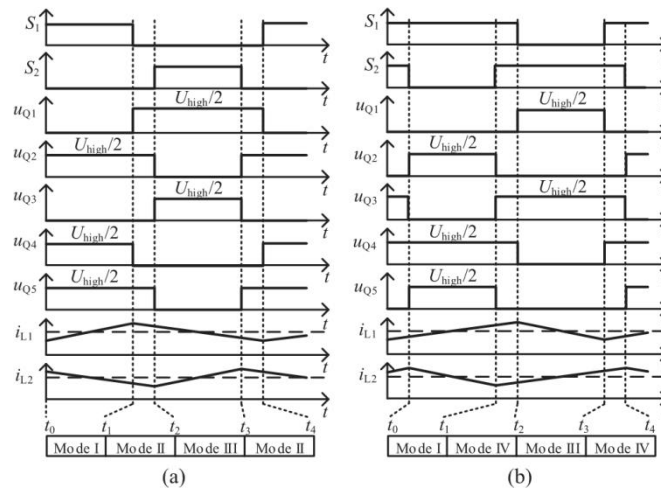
$S_1$
$t$
$S_2$
$t$
$u_{Q1}$
$U_{high}/2$
$t$
$u_{Q2}$
$U_{high}/2$
$t$
$u_{Q3}$
$U_{high}/2$
$t$
$u_{Q4}$
$U_{high}/2$
$t$
$u_{Q5}$
$U_{high}/2$
$t$
$i_{L1}$
$t$
$i_{L2}$
$t$
$t_0$ $t_1$ $t_2$ $t_3$ $t_4$
| Mode I | Mode II | Mode III | Mode II |
(a)

$S_1$
$t$
$S_2$
$t$
$u_{Q1}$
$U_{high}/2$
$t$
$u_{Q2}$
$U_{high}/2$
$t$
$u_{Q3}$
$U_{high}/2$
$t$
$u_{Q4}$
$U_{high}/2$
$t$
$u_{Q5}$
$U_{high}/2$
$t$
$i_{L1}$
$t$
$i_{L2}$
$t$
$t_0$ $t_1$ $t_2$ $t_3$ $t_4$
| Mode I | Mode IV | Mode III | Mode IV |
(b)